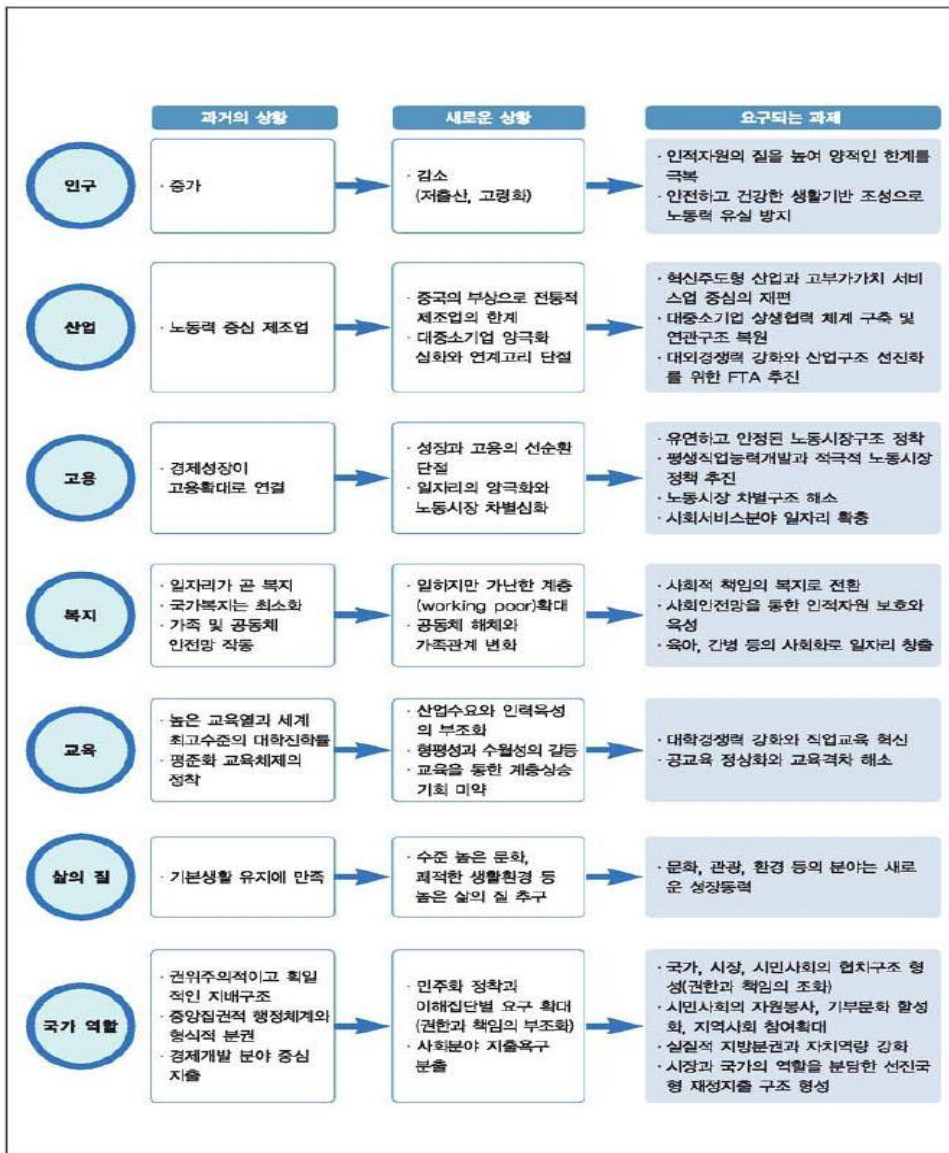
| | 과거의 상황 | 새로운 상황 | 요구되는 과제 |
|---|---|---|---|
| 인구 | · 증가 | · 감소 (저출산, 고령화) | · 인적자원의 질을 높여 양적인 한계를 극복<br>· 안전하고 건강한 생활기반 조성으로 노동력 유실 방지 |
| 산업 | · 노동력 중심 제조업 | · 중국의 부상으로 전통적 제조업의 한계<br>· 대중소기업 양극화 심화와 연계고리 단절 | · 혁신주도형 산업과 고부가가치 서비스업 중심의 재편<br>· 대중소기업 상생협력 체계 구축 및 연관구조 복원<br>· 대외경쟁력 강화와 산업구조 선진화를 위한 FTA 추진 |
| 고용 | · 경제성장이 고용확대로 연결 | · 성장과 고용의 선순환 단절<br>· 일자리의 양극화와 노동시장 차별심화 | · 유연하고 안정된 노동시장구조 정착<br>· 평생직업능력개발과 적극적 노동시장 정책 추진<br>· 노동시장 차별구조 해소<br>· 사회서비스분야 일자리 확충 |
| 복지 | · 일자리가 곧 복지<br>· 국가복지는 최소화<br>· 가족 및 공동체 안전망 작동 | · 일하지만 가난한 계층 (working poor)확대<br>· 공동체 해체와 가족관계 변화 | · 사회적 책임의 복지로 전환<br>· 사회안전망을 통한 인적자원 보호와 육성<br>· 육아, 간병 등의 사회화로 일자리 창출 |
| 교육 | · 높은 교육열과 세계 최고수준의 대학진학률<br>· 평준화 교육체제의 정착 | · 산업수요와 인력육성의 부조화<br>· 형평성과 수월성의 갈등<br>· 교육을 통한 계층상승 기회 미약 | · 대학경쟁력 강화와 직업교육 혁신<br>· 공교육 정상화와 교육격차 해소 |
| 삶의 질 | · 기본생활 유지에 만족 | · 수준 높은 문화, 쾌적한 생활환경 등 높은 삶의 질 추구 | · 문화, 관광, 환경 등의 분야는 새로운 성장동력 |
| 국가 역할 | · 권위주의적이고 획일적인 지배구조<br>· 중앙집권적 행정체계와 형식적 분권<br>· 경제개발 분야 중심 지출 | · 민주화 정착과 이해집단별 요구 확대 (권한과 책임의 부조화)<br>· 사회분야 지출욕구 분출 | · 국가, 시장, 시민사회의 협치구조 형성(권한과 책임의 조화)<br>· 시민사회의 자원봉사, 기부문화 활성화, 지역사회 참여확대<br>· 실질적 지방분권과 자치역량 강화<br>· 시장과 국가의 역할을 분담한 선진국형 재정지출 구조 형성 |